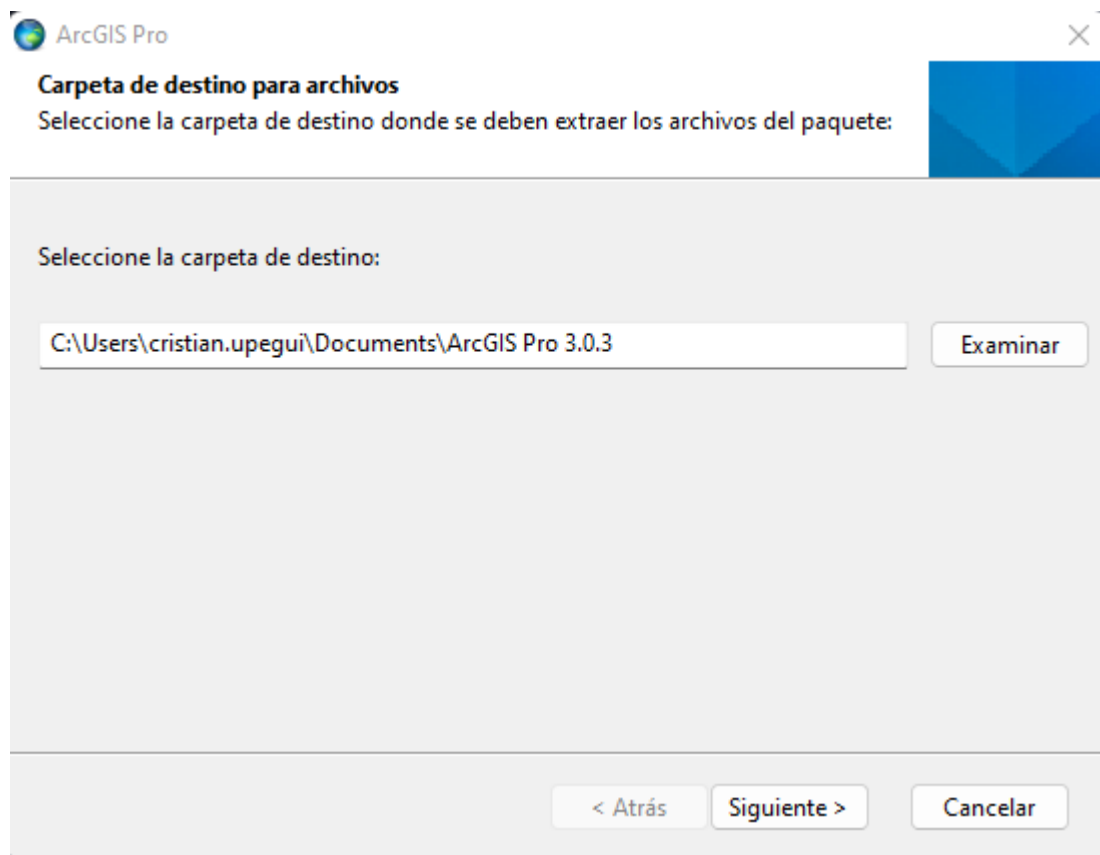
ArcGIS Pro

Carpeta de destino para archivos
Seleccione la carpeta de destino donde se deben extraer los archivos del paquete:

Seleccione la carpeta de destino:

C:\Users\cristian.upegui\Documents\ArcGIS Pro 3.0.3

Examinar

< Atrás

Siguiente >

Cancelar